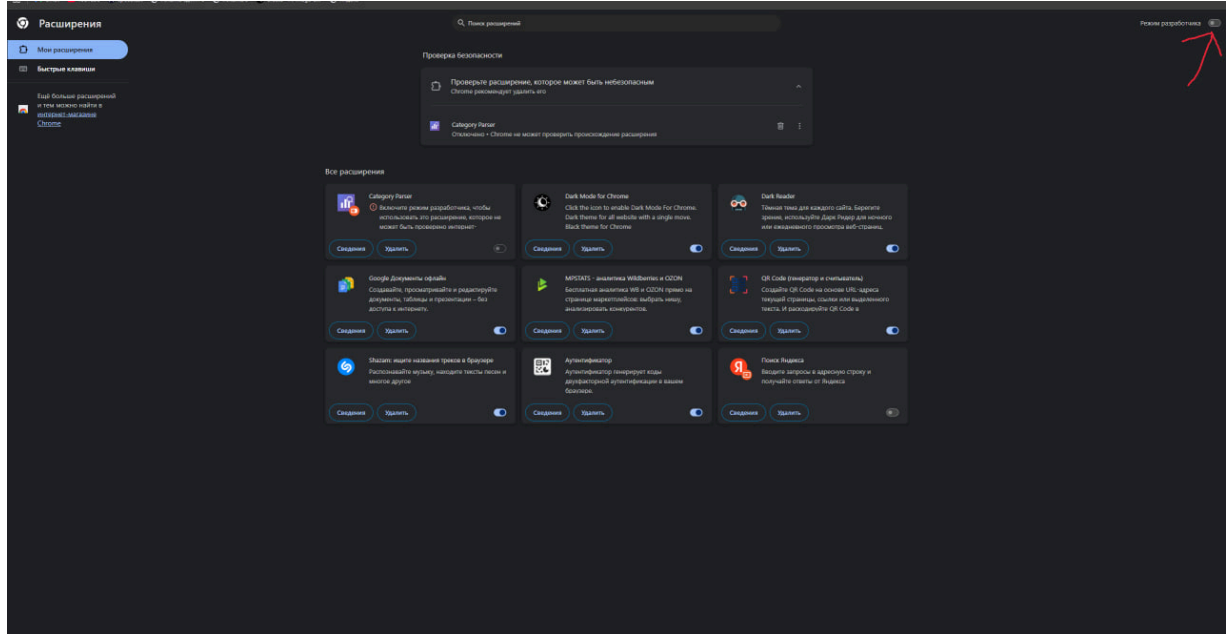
Расширения

Поиск расширений

Режим разработчика

Мои расширения
Быстрые клавиши

Ещё больше расширений и тем можно найти в интернет-магазине Chrome

Проверка безопасности

Проверьте расширение, которое может быть небезопасным
Chrome рекомендует удалить его

Category Parser
Отключено • Chrome не может проверить происхождение расширения

Все расширения

Category Parser
Включите режим разработчика, чтобы использовать это расширение, которое не может быть проверено интернет-
Сведения Удалить

Dark Mode for Chrome
Click the icon to enable Dark Mode For Chrome. Dark theme for all website with a single move. Black theme for Chrome
Сведения Удалить

Dark Reader
Тёмная тема для каждого сайта. Берегите зрение, используйте Дарк Ридер для ночного или ежедневного просмотра веб-страниц.
Сведения Удалить

Google Документы офлайн
Создавайте, просматривайте и редактируйте документы, таблицы и презентации – без доступа к интернету.
Сведения Удалить

MPSTATS - аналитика Wildberries и OZON
Бесплатная аналитика WB и OZON прямо на страницах маркетплейсов: выбрать нишу, анализировать конкурентов.
Сведения Удалить

QR Code (генератор и считыватель)
Создайте QR Code на основе URL-адреса текущей страницы, ссылки или выделенного текста. И расходируйте QR Code в
Сведения Удалить

Shazam: ищите названия треков в браузере
Распознавайте музыку, находите тексты песен и многое другое
Сведения Удалить

Аутентификатор
Аутентификатор генерирует коды двухфакторной аутентификации в вашем браузере.
Сведения Удалить

Поиск Яндекса
Вводите запросы в адресную строку и получайте ответы от Яндекса
Сведения Удалить